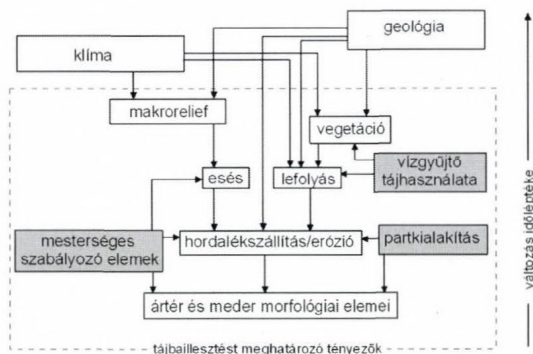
geológia

klíma

makrorelief

vegetáció

esés

lefolyás

vízgyűjtő tájhasználata

mesterséges szabályozó elemek

hordalékszállítás/erózió

partkialakítás

ártér és meder morfológiai elemei

tájbaillesztést meghatározó tényezők

változás időléptéke